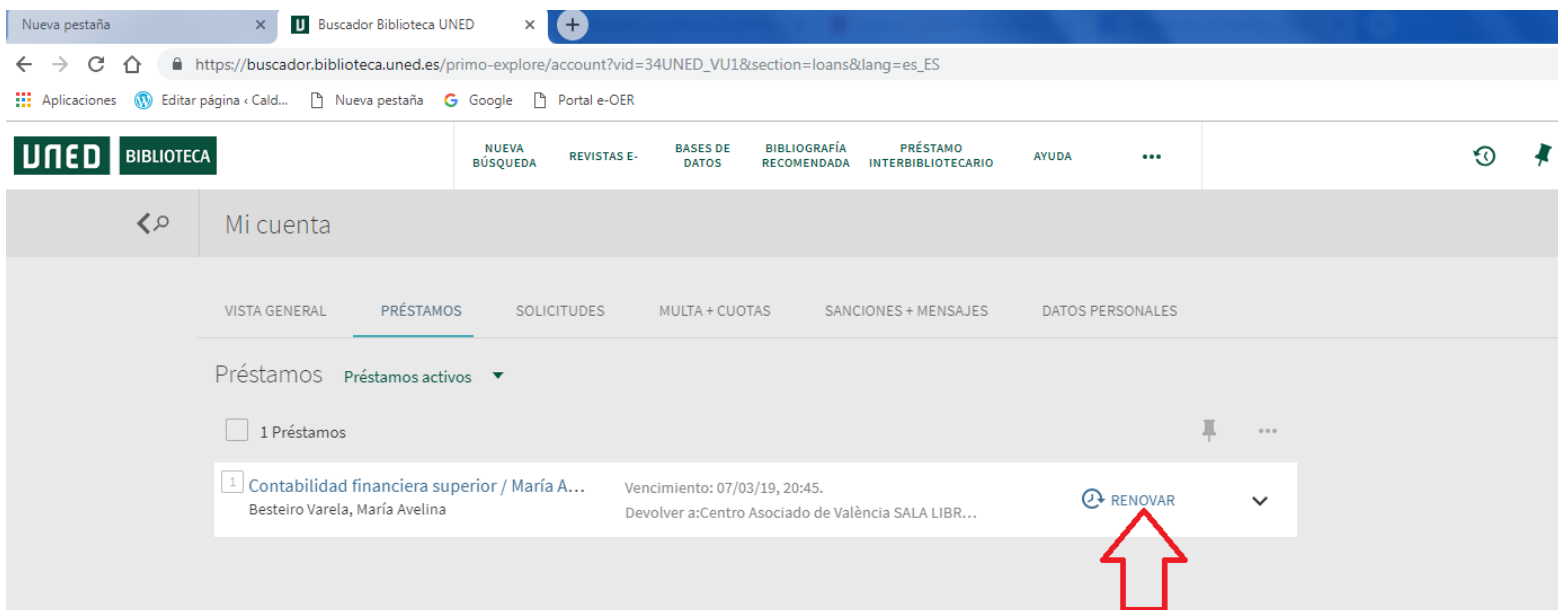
Nueva pestaña × Buscador Biblioteca UNED ×

https://buscador.biblioteca.uned.es/primo-explore/account?vid=34UNED_VU1&section=loans&lang=es_ES

Aplicaciones Editar página ‹ Cald... Nueva pestaña Google Portal e-OER

UNED BIBLIOTECA

NUEVA BÚSQUEDA REVISTAS E- BASES DE DATOS BIBLIOGRAFÍA RECOMENDADA PRÉSTAMO INTERBIBLIOTECARIO AYUDA •••

Mi cuenta

VISTA GENERAL PRÉSTAMOS SOLICITUDES MULTA + CUOTAS SANCIONES + MENSAJES DATOS PERSONALES

Préstamos Préstamos activos

1 Préstamos

1 Contabilidad financiera superior / María A...
Besteiro Varela, María Avelina

Vencimiento: 07/03/19, 20:45.
Devolver a:Centro Asociado de València SALA LIBR...

RENOVAR